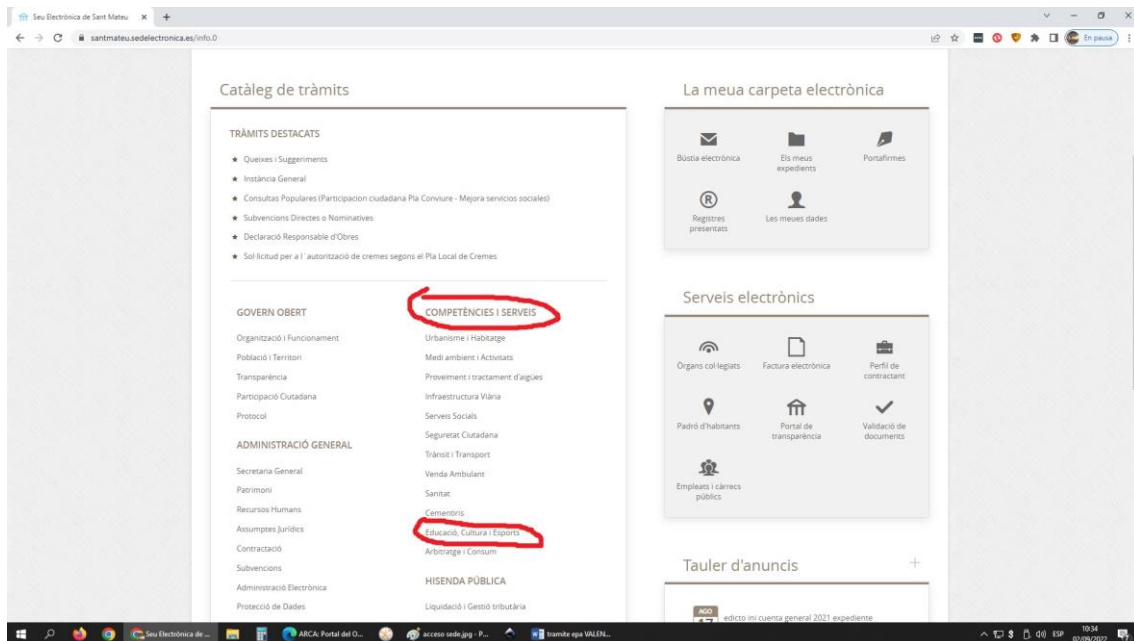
Seu Electrònica de Sant Mateu ×  +

santmateu.sedelectronica.es/info.0

En pausa

Catàleg de tràmits

TRÀMITS DESTACATS

★ Queixes i Suggeriments
★ Instància General
★ Consultas Populares (Participacion ciudadana Pla Conviure - Mejora servicios sociales)
★ Subvencions Directes o Nominatives
★ Declaració Responsable d'Obres
★ Sol·licitud per a l' autorització de cremes segons el Pla Local de Cremes

GOVERN OBERT

Organització i Funcionament
Població i Territori
Transparència
Participació Ciutadana
Protocol

ADMINISTRACIÓ GENERAL

Secretaria General
Patrimoni
Recursos Humans
Assumptes Jurídics
Contractació
Subvencions
Administració Electrònica
Protecció de Dades

COMPETÈNCIES I SERVEIS

Urbanisme i Habitatge
Medi ambient i Activitats
Proveïment i tractament d'aigües
Infraestructura Viària
Serveis Socials
Seguretat Ciutadana
Trànsit i Transport
Venda Ambulant
Sanitat
Cementiris
Educació, Cultura i Esports
Arbitratge i Consum

HISENDA PÚBLICA

Liquidació i Gestió tributària

La meua carpeta electrònica

Bústia electrònica
Els meus expedients
Portafirmes
Registres presentats
Les meues dades

Serveis electrònics

Òrgans col·legiats
Factura electrònica
Perfil de contractant
Padró d'habitants
Portal de transparència
Validació de documents
Empleats i càrrecs públics

Tauler d'anuncis

AGO
17
edicto ini cuenta general 2021 expediente

Seu Electrònica de ...
ARCA: Portal del O...
acceso sede.jpg - P...
tramite epa VALEN...
ESP
10:34
07/09/2022